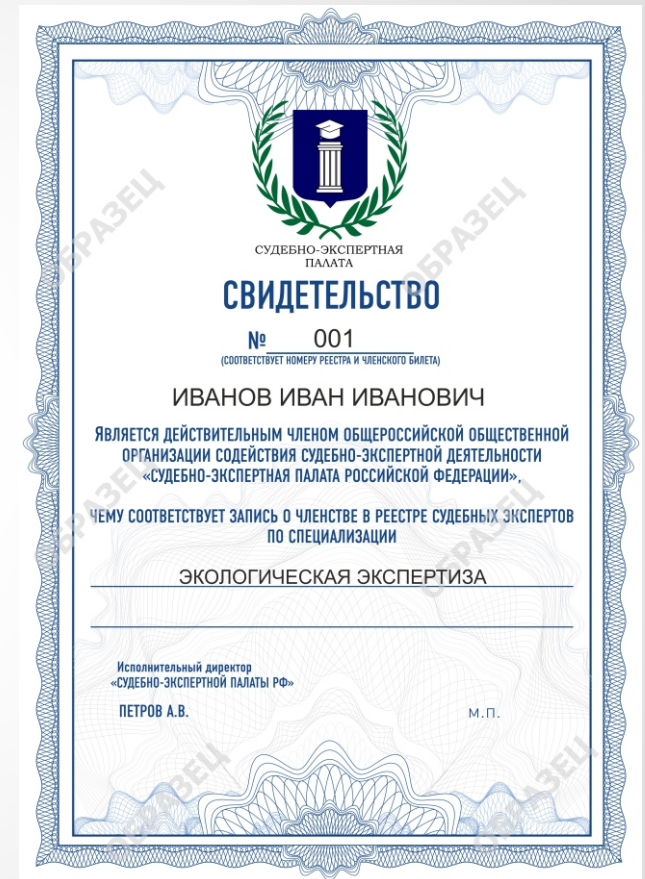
СУДЕБНО-ЭКСПЕРТНАЯ ПАЛАТА

СВИДЕТЕЛЬСТВО

№ 001
(СООТВЕТСТВУЕТ НОМЕРУ РЕЕСТРА И ЧЛЕНСКОГО БИЛЕТА)

ИВАНОВ ИВАН ИВАНОВИЧ

ЯВЛЯЕТСЯ ДЕЙСТВИТЕЛЬНЫМ ЧЛЕНОМ ОБЩЕРОССИЙСКОЙ ОБЩЕСТВЕННОЙ ОРГАНИЗАЦИИ СОДЕЙСТВИЯ СУДЕБНО-ЭКСПЕРТНОЙ ДЕЯТЕЛЬНОСТИ «СУДЕБНО-ЭКСПЕРТНАЯ ПАЛАТА РОССИЙСКОЙ ФЕДЕРАЦИИ»,

ЧЕМУ СООТВЕТСТВУЕТ ЗАПИСЬ О ЧЛЕНСТВЕ В РЕЕСТРЕ СУДЕБНЫХ ЭКСПЕРТОВ ПО СПЕЦИАЛИЗАЦИИ

ЭКОЛОГИЧЕСКАЯ ЭКСПЕРТИЗА

Исполнительный директор
«СУДЕБНО-ЭКСПЕРТНОЙ ПАЛАТЫ РФ»

ПЕТРОВ А.В.

М.П.

ОБРАЗЕЦ ОБРАЗЕЦ ОБРАЗЕЦ ОБРАЗЕЦ ОБРАЗЕЦ ОБРАЗЕЦ ОБРАЗЕЦ